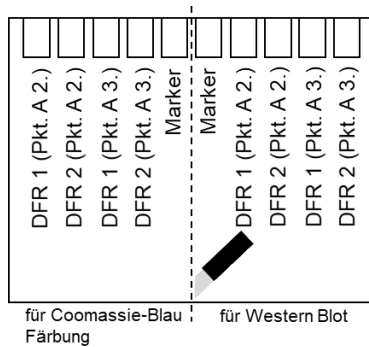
DFR 1 (Pkt. A 2.)
DFR 2 (Pkt. A 2.)
DFR 1 (Pkt. A 3.)
DFR 2 (Pkt. A 3.)
Marker
Marker
DFR 1 (Pkt. A 2.)
DFR 2 (Pkt. A 2.)
DFR 1 (Pkt. A 3.)
DFR 2 (Pkt. A 3.)

für Coomassie-Blau Färbung

für Western Blot